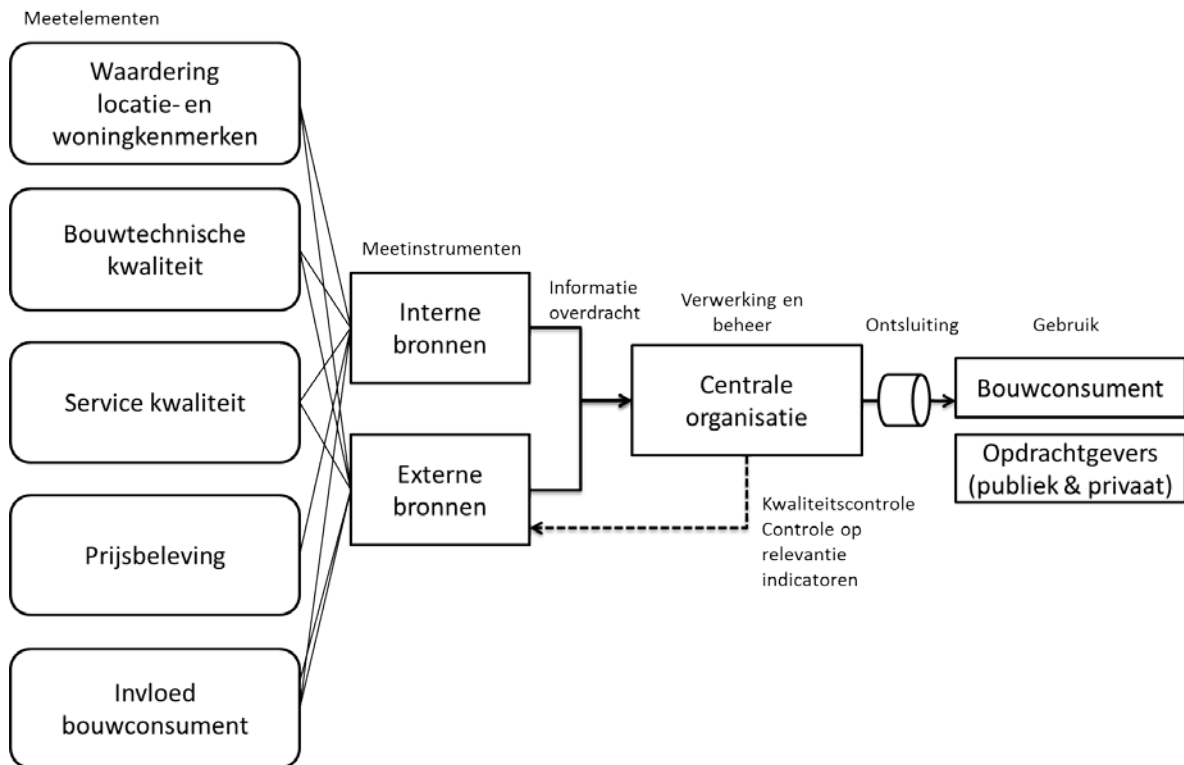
Meetelementen

Waardering locatie- en woningkenmerken

Bouwtechnische kwaliteit

Service kwaliteit

Prijsbeleving

Invloed bouwconsument

Meetinstrumenten

Interne bronnen

Externe bronnen

Informatie overdracht

Verwerking en beheer

Centrale organisatie

Kwaliteitscontrole
Controle op relevantie indicatoren

Ontsluiting

Gebruik

Bouwconsument

Opdrachtgevers (publiek & privaat)